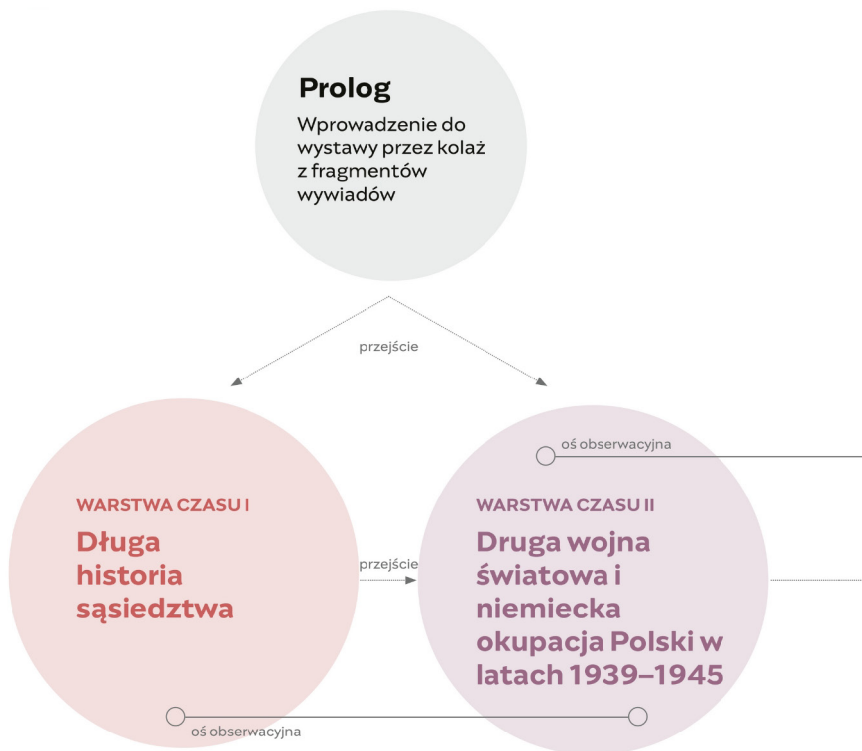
Prolog

Wprowadzenie do wystawy przez kolaż z fragmentów wywiadów

przejście

oś obserwacyjna

WARSTWA CZASU I

Długa historia sąsiedztwa

przejście

WARSTWA CZASU II

Druga wojna światowa i niemiecka okupacja Polski w latach 1939–1945

oś obserwacyjna